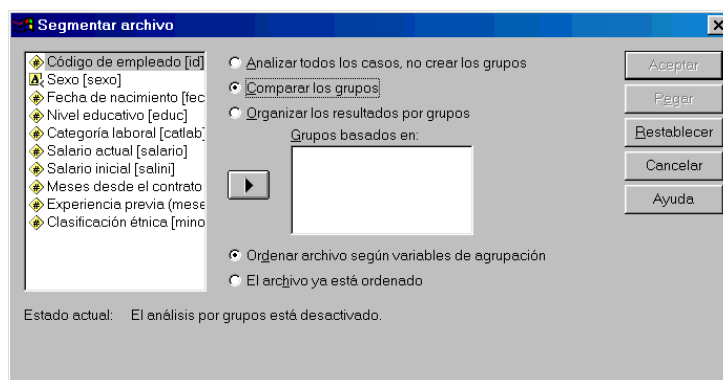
Segmentar archivo

×

Código de empleado [id]
Sexo [sexo]
Fecha de nacimiento [fec
Nivel educativo [educ]
Categoría laboral [catlab]
Salario actual [salario]
Salario inicial [salini]
Meses desde el contrato
Experiencia previa (mese
Clasificación étnica [mino

Analizar todos los casos, no crear los grupos
Comparar los grupos
Organizar los resultados por grupos

Grupos basados en:

Ordenar archivo según variables de agrupación
El archivo ya está ordenado

Aceptar
Pegar
Restablecer
Cancelar
Ayuda

Estado actual: El análisis por grupos está desactivado.